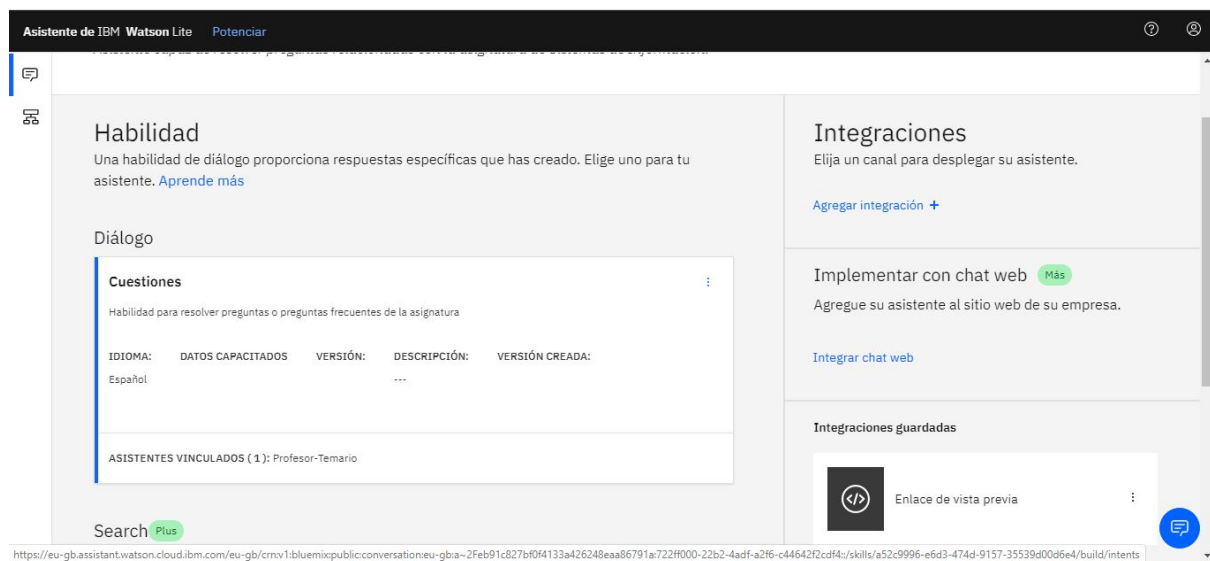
Asistente de IBM Watson Lite Potenciar

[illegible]

Habilidad
Una habilidad de diálogo proporciona respuestas específicas que has creado. Elige uno para tu asistente. Aprende más

Diálogo

Cuestiones

Habilidad para resolver preguntas o preguntas frecuentes de la asignatura

| IDIOMA: | DATOS CAPACITADOS | VERSIÓN: | DESCRIPCIÓN: | VERSIÓN CREADA: |
|---|---|---|---|---|
| Español | | | --- | |

ASISTENTES VINCULADOS ( 1 ): Profesor-Temario

Search Plus

Integraciones
Elija un canal para desplegar su asistente.

Agregar integración +

Implementar con chat web Más
Agregue su asistente al sitio web de su empresa.

Integrar chat web

Integraciones guardadas

Enlace de vista previa

https://eu-gb.assistant.watson.cloud.ibm.com/eu-gb/crn:v1:bluemix:public:conversation:eu-gb:a~2Feb91c827bf0f4133a426248eaa86791a:722ff000-22b2-4adf-a2f6-c44642f2cdf4::/skills/a52c9996-e6d3-474d-9157-35539d00d6e4/build/intents